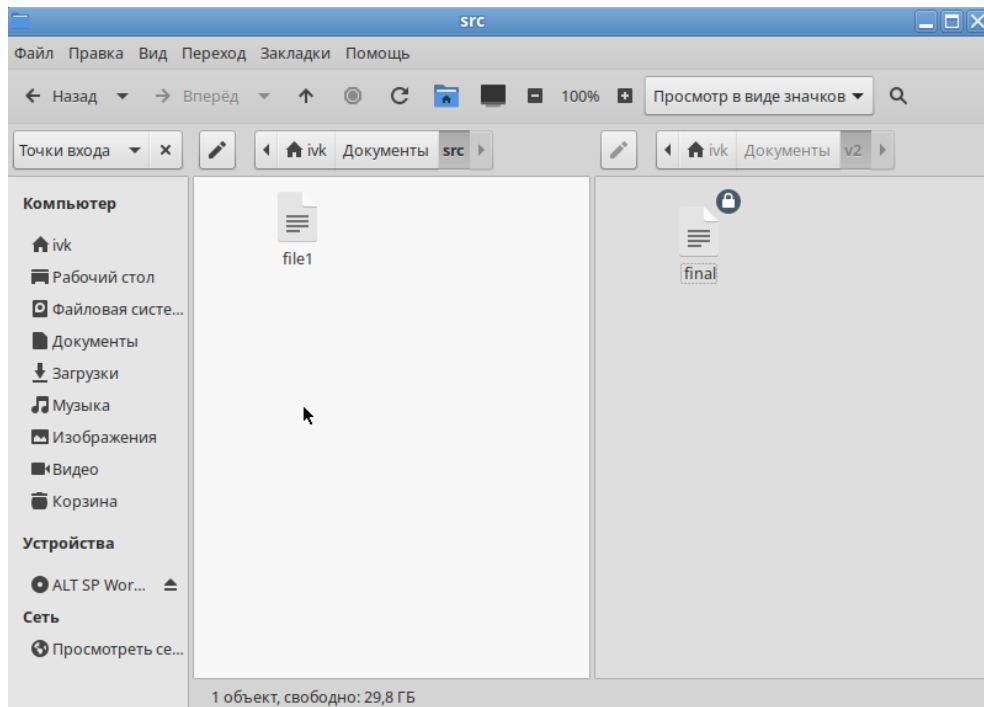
src

Файл Правка Вид Переход Закладки Помощь

Назад Вперёд 100% Просмотр в виде значков

Точки входа ivk Документы src ivk Документы v2

Компьютер
ivk
Рабочий стол
Файловая систе...
Документы
Загрузки
Музыка
Изображения
Видео
Корзина

Устройства
ALT SP Wor...

Сеть
Просмотреть се...

file1

final

1 объект, свободно: 29,8 ГБ